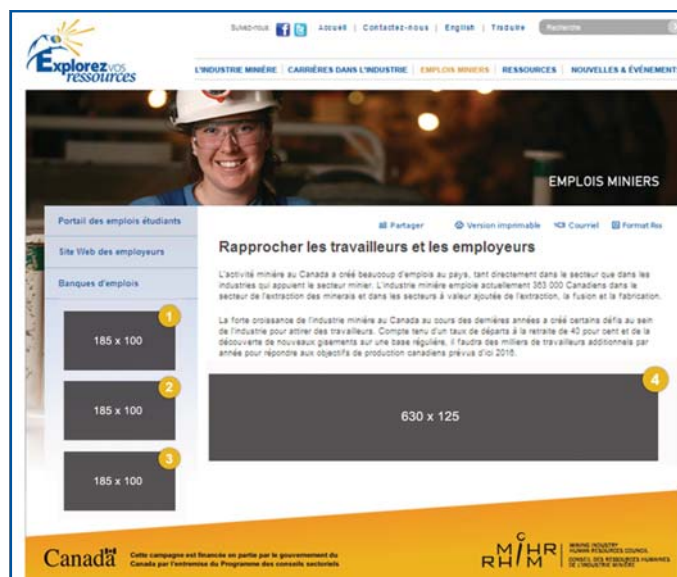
Explorez vos ressources

Suivez-nous | Accueil | Contactez-nous | English | Traduire | Recherche

L'INDUSTRIE MINIÈRE | CARRIÈRES DANS L'INDUSTRIE | EMPLOIS MINIERS | RESSOURCES | NOUVELLES & ÉVÉNEMENTS

EMPLOIS MINIERS

Portail des emplois étudiants

Site Web des employeurs

Banques d'emplois

1
185 x 100

2
185 x 100

3
185 x 100

Partager | Version imprimable | Courriel | Format Rss

Rapprocher les travailleurs et les employeurs

L'activité minière au Canada a créé beaucoup d'emplois au pays, tant directement dans le secteur que dans les industries qui appuient le secteur minier. L'industrie minière emploie actuellement 363 000 Canadiens dans le secteur de l'extraction des minerais et dans les secteurs à valeur ajoutée de l'extraction, la fusion et la fabrication.

La forte croissance de l'industrie minière au Canada au cours des dernières années a créé certains défis au sein de l'industrie pour attirer des travailleurs. Compte tenu d'un taux de départs à la retraite de 40 pour cent et de la découverte de nouveaux gisements sur une base régulière, il faudra des milliers de travailleurs additionnels par année pour répondre aux objectifs de production canadiens prévus d'ici 2016.

4
630 x 125

Canada

Cette campagne est financée en partie par le gouvernement du Canada par l'entremise du Programme des conseils sectoriels

MiHR RHiM

MINING INDUSTRY HUMAN RESOURCES COUNCIL
CONSEIL DES RESSOURCES HUMAINES DE L'INDUSTRIE MINIÈRE